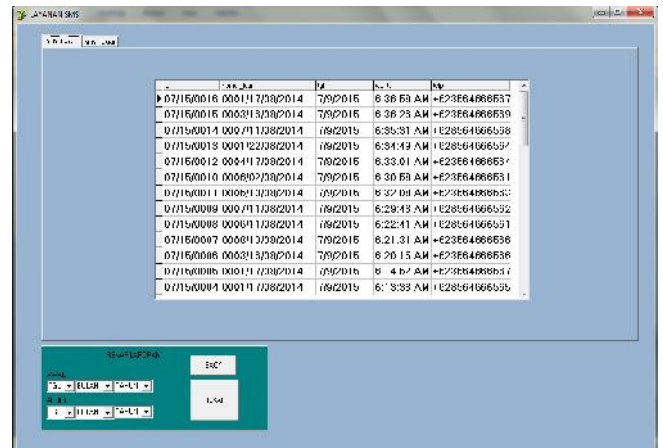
LAYANAN SMS

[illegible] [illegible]

| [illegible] | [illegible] | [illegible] | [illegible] | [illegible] |
|---|---|---|---|---|
| 07/15/0016 | 0001/17/38/2014 | 7/9/2015 | 6:36:58 AM | +6285646665537 |
| 07/15/0015 | 0003/13/38/2014 | 7/9/2015 | 6:36:23 AM | +6285646665539 |
| 07/15/0014 | 0007/11/38/2014 | 7/9/2015 | 6:35:31 AM | +6285646665558 |
| 07/15/0013 | 0001/22/38/2014 | 7/9/2015 | 6:34:49 AM | +6285646665557 |
| 07/15/0012 | 0004/17/38/2014 | 7/9/2015 | 6:33:01 AM | +6285646665534 |
| 07/15/0010 | 0006/02/38/2014 | 7/9/2015 | 6:30:59 AM | +6285646665531 |
| 07/15/0011 | 0006/13/38/2014 | 7/9/2015 | 6:32:04 AM | +628564666553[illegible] |
| 07/15/0009 | 0007/11/38/2014 | 7/9/2015 | 6:29:43 AM | +6285646665552 |
| 07/15/0008 | 0006/11/38/2014 | 7/9/2015 | 6:22:41 AM | +6285646665551 |
| 07/15/0007 | 0006/10/38/2014 | 7/9/2015 | 6:21:31 AM | +6285646665536 |
| 07/15/0006 | 0003/13/38/2014 | 7/9/2015 | 6:20:15 AM | +6285646665536 |
| 07/15/0005 | 0001/17/38/2014 | 7/9/2015 | 6:14:52 AM | +6285646665537 |
| 07/15/0004 | 0001/17/38/2014 | 7/9/2015 | 6:13:33 AM | +6285646665535 |

REKAP LAPORAN
AWAL
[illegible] BULAN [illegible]
AKHIR
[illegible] BULAN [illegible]
EXCEL
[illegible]